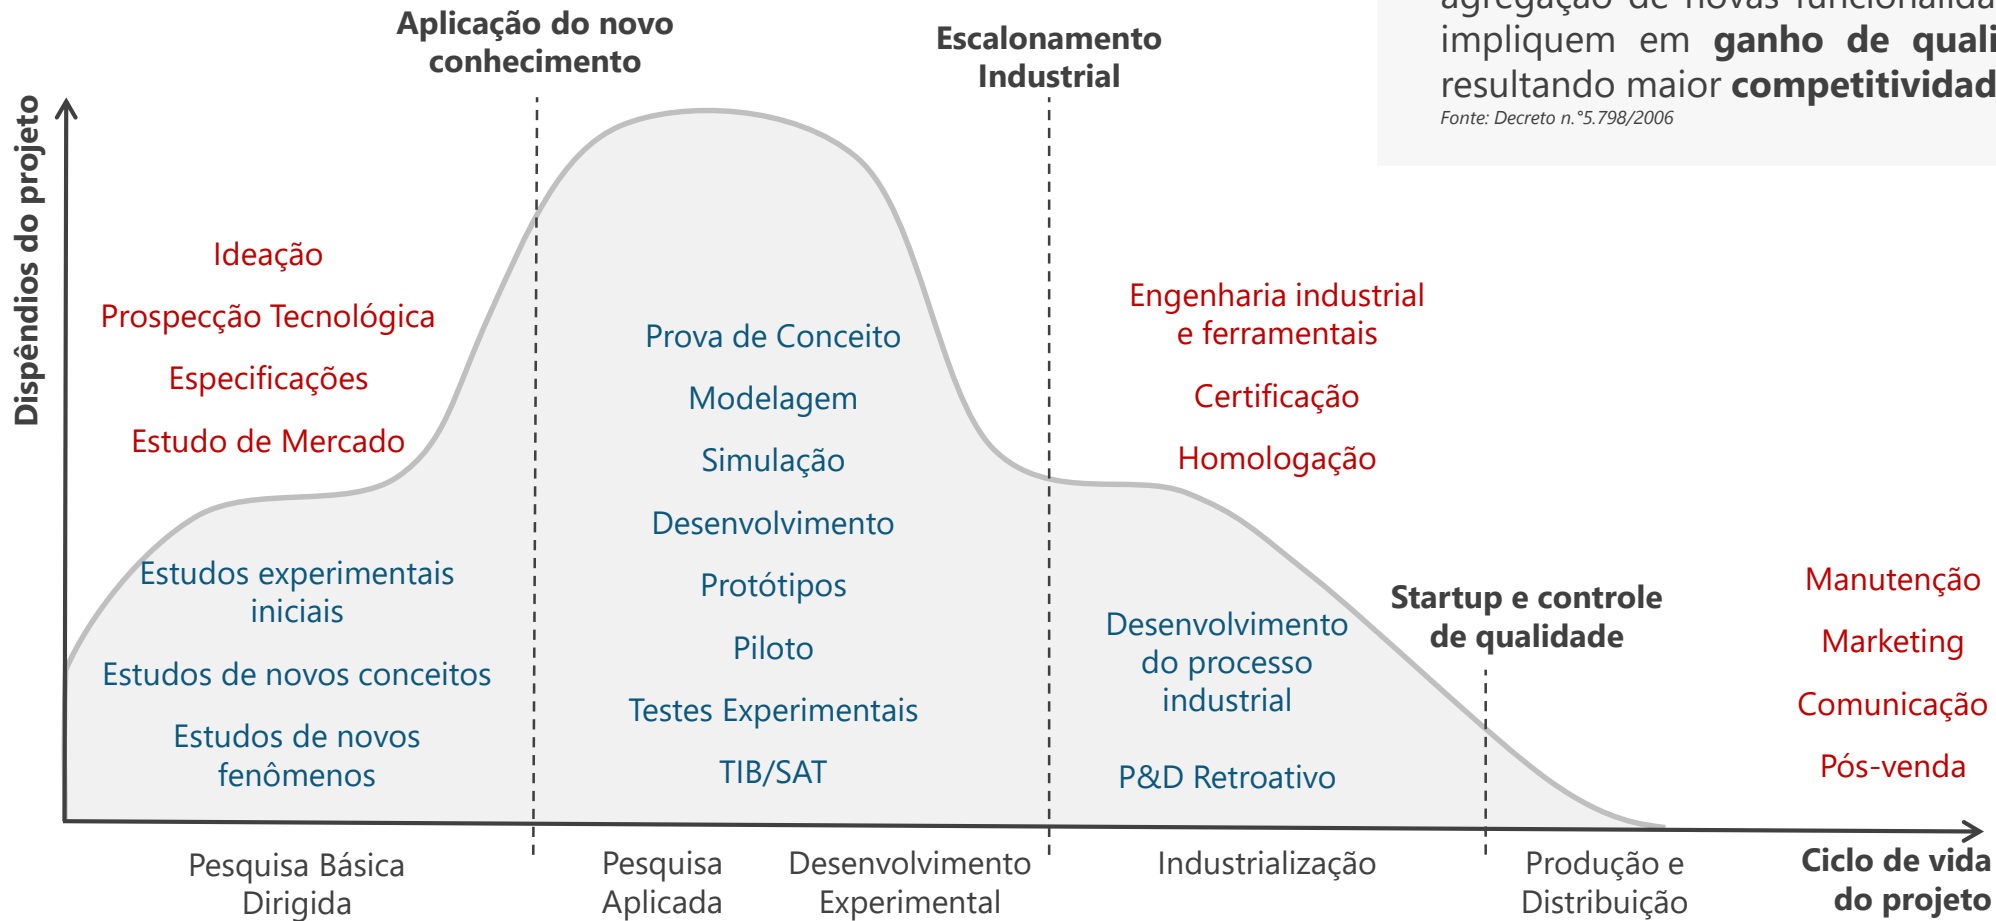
agregação de novas funcionalida
impliquem em **ganho de quali**
resultando maior **competitividad**
Fonte: Decreto n.°5.798/2006

Aplicação do novo conhecimento

Escalonamento Industrial

Dispêndios do projeto

Ideação

Prospecção Tecnológica

Especificações

Estudo de Mercado

Prova de Conceito

Modelagem

Simulação

Desenvolvimento

Protótipos

Piloto

Testes Experimentais

TIB/SAT

Engenharia industrial e ferramentais

Certificação

Homologação

Estudos experimentais iniciais

Estudos de novos conceitos

Estudos de novos fenômenos

Desenvolvimento do processo industrial

P&D Retroativo

Startup e controle de qualidade

Manutenção

Marketing

Comunicação

Pós-venda

Pesquisa Básica Dirigida

Pesquisa Aplicada

Desenvolvimento Experimental

Industrialização

Produção e Distribuição

Ciclo de vida do projeto